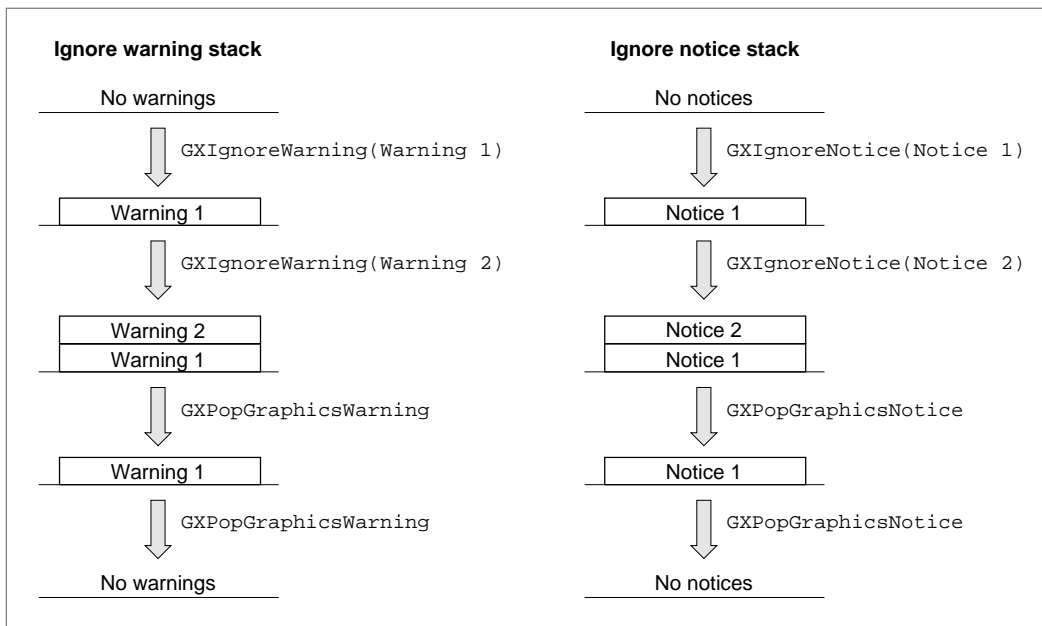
Ignore warning stack

No warnings

GXIgnoreWarning(Warning 1)

Warning 1

GXIgnoreWarning(Warning 2)

Warning 2

Warning 1

GXPopGraphicsWarning

Warning 1

GXPopGraphicsWarning

No warnings

Ignore notice stack

No notices

GXIgnoreNotice(Notice 1)

Notice 1

GXIgnoreNotice(Notice 2)

Notice 2

Notice 1

GXPopGraphicsNotice

Notice 1

GXPopGraphicsNotice

No notices